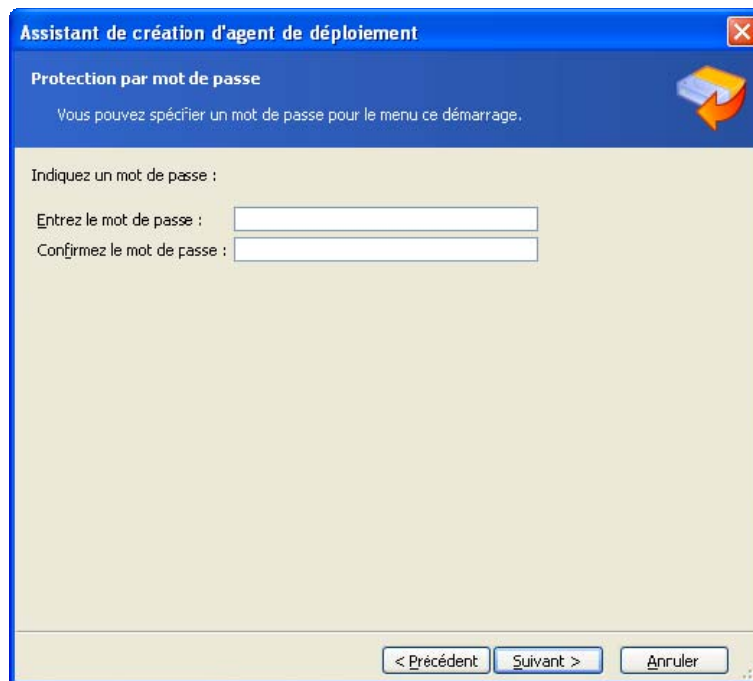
Assistant de création d'agent de déploiement

Protection par mot de passe

Vous pouvez spécifier un mot de passe pour le menu ce démarrage.

Indiquez un mot de passe :

Entrez le mot de passe :

Confirmez le mot de passe :

< Précédent

Suivant >

Annuler